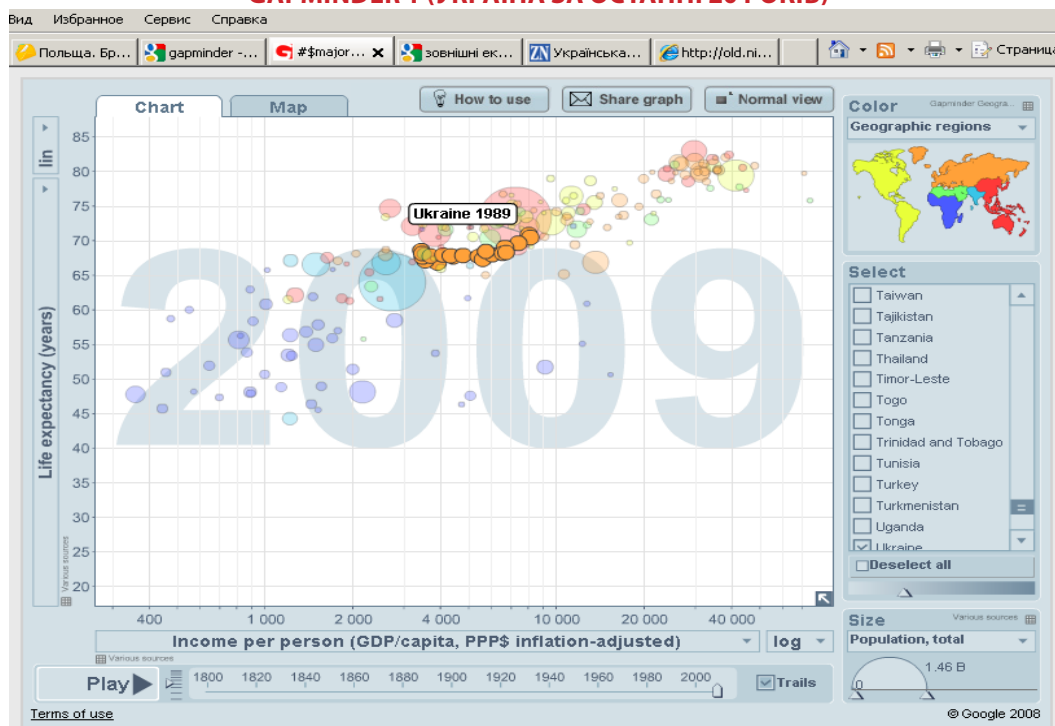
GAPMINDER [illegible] (УКРАЇНА ЗА ОСТАННІ 20 РОКІВ)

Вид Избранное Сервис Справка

Польща. Бр... gapminder -... #$major... зовнішні ек... Українська... http://old.ni... Страница

Chart Map How to use Share graph Normal view

lin

Life expectancy (years)

85
80
75
70
65
60
55
50
45
40
35
30
25
20

Ukraine 1989

2009

400 1 000 2 000 4 000 10 000 20 000 40 000

Income per person (GDP/capita, PPP$ inflation-adjusted) log

Various sources

Color Gapminder Geogra...
Geographic regions

Select
Taiwan
Tajikistan
Tanzania
Thailand
Timor-Leste
Togo
Tonga
Trinidad and Tobago
Tunisia
Turkey
Turkmenistan
Uganda
Ukraine
Deselect all

Size Various sources
Population, total
1.46 B
0

Play 1800 1820 1840 1860 1880 1900 1920 1940 1960 1980 2000 Trails

Terms of use © Google 2008